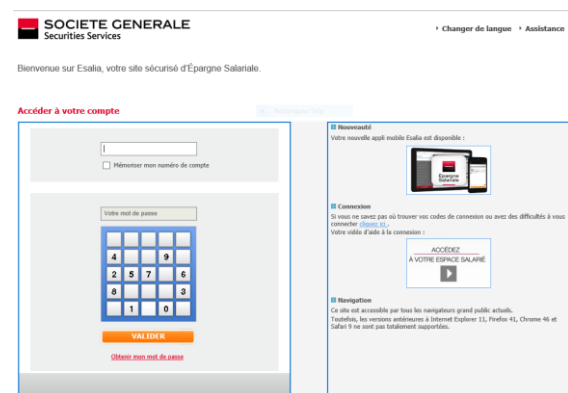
SOCIETE GENERALE
Securities Services

› Changer de langue › Assistance

Bienvenue sur Esalia, votre site sécurisé d'Épargne Salariale.

Accéder à votre compte

Mémoriser mon numéro de compte

Votre mot de passe

4 9
2 5 7 6
8 3
1 0

VALIDER

Obtenir mon mot de passe

Nouveauté
Votre nouvelle appli mobile Esalia est disponible :

Connexion
Si vous ne savez pas où trouver vos codes de connexion ou avez des difficultés à vous connecter cliquez ici .
Votre vidéo d'aide à la connexion :

ACCÉDEZ
À VOTRE ESPACE SALARIÉ

Navigation
Ce site est accessible par tous les navigateurs grand public actuels.
Toutefois, les versions antérieures à Internet Explorer 11, Firefox 41, Chrome 46 et Safari 9 ne sont pas totalement supportées.